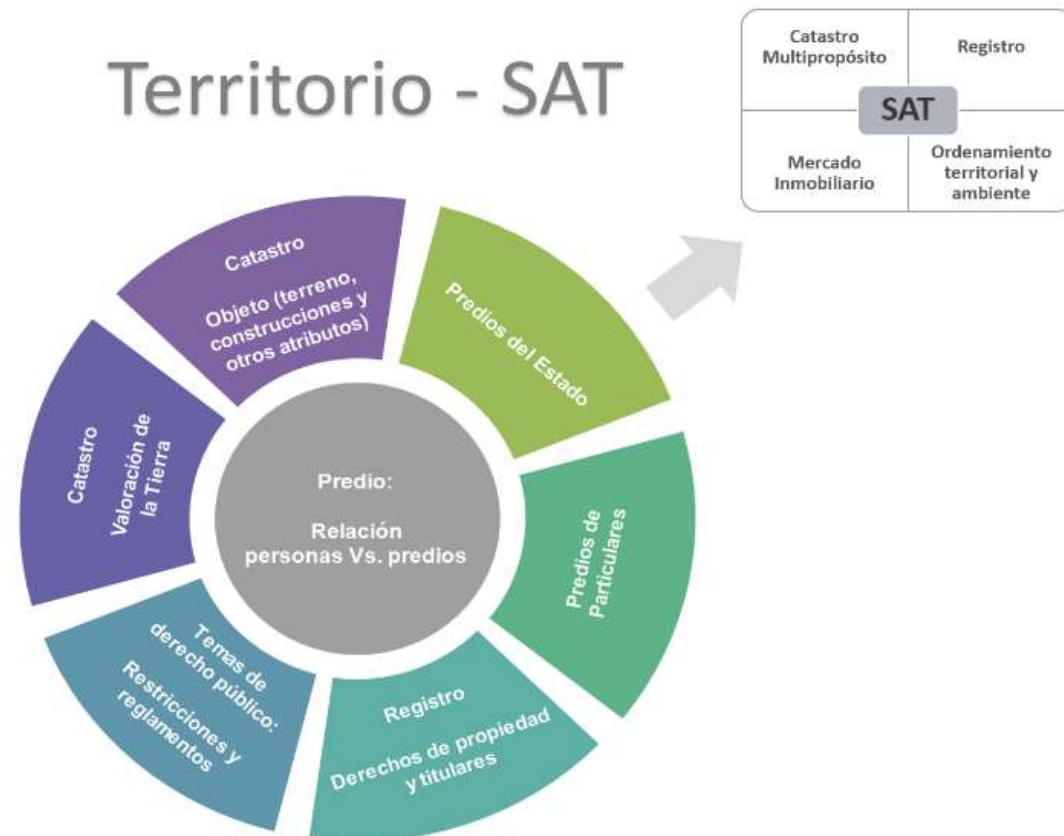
Territorio - SAT

| Catastro Multipropósito | Registro |
|---|---|
| Mercado Inmobiliario | Ordenamiento territorial y ambiente |

SAT

Catastro

Objeto (terreno, construcciones y otros atributos)

Predios del Estado

Catastro

Valoración de la Tierra

Predio:

Relación personas Vs. predios

Predios de Particulares

Temas de derecho público: Restricciones y reglamentos

Registro

Derechos de propiedad y titulares